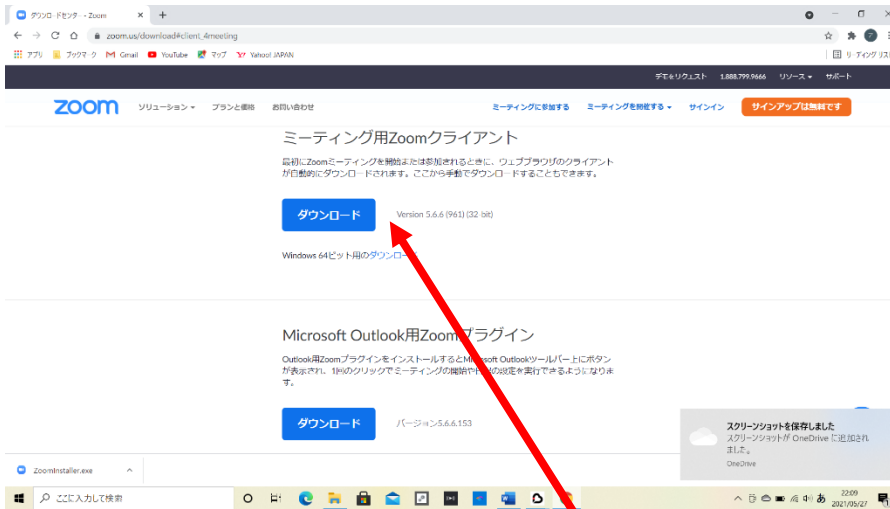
ダウンロードセンター - Zoom
zoom.us/download#client_4meeting
アプリ ブックマーク Gmail YouTube マップ Yahoo! JAPAN
リーディングリスト

デモをリクエスト 1.888.799.9666 リソース サポート

zoom ソリューション プランと価格 お問い合わせ ミーティングに参加する ミーティングを開催する サインイン サインアップは無料です

ミーティング用Zoomクライアント

最初にZoomミーティングを開始または参加されるときに、ウェブブラウザのクライアントが自動的にダウンロードされます。ここから手動でダウンロードすることもできます。

ダウンロード Version 5.6.6 (961) (32 bit)

Windows 64ビット用のダウンロード

Microsoft Outlook用Zoomプラグイン

Outlook用ZoomプラグインをインストールするとMicrosoft Outlookツールバー上にボタンが表示され、1回のクリックでミーティングの開始や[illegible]の設定を実行できるようになります。

ダウンロード バージョン5.6.6.153

スクリーンショットを保存しました
スクリーンショットが OneDrive に追加されました。
OneDrive

ZoomInstaller.exe

ここに入力して検索

22:09
2021/05/27